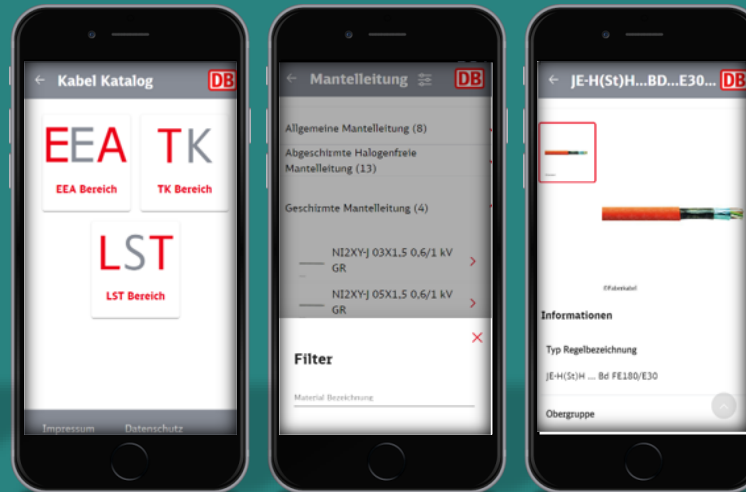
Kabel Katalog DB

EEA
EEA Bereich

TK
TK Bereich

LST
LST Bereich

Impressum Datenschutz

Mantelleitung DB

Allgemeine Mantelleitung (8)

Abgeschirmte Halogenfreie Mantelleitung (13)

Geschirmte Mantelleitung (4)

NI2XY-J 03X1,5 0,6/1 kV GR

NI2XY-J 05X1,5 0,6/1 kV GR

Filter

Material Bezeichnung

JE-H(St)H...BD...E30... DB

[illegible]

Informationen

Typ Regelbezeichnung

JE-H(St)H ... Bd FE180/E30

Obergruppe